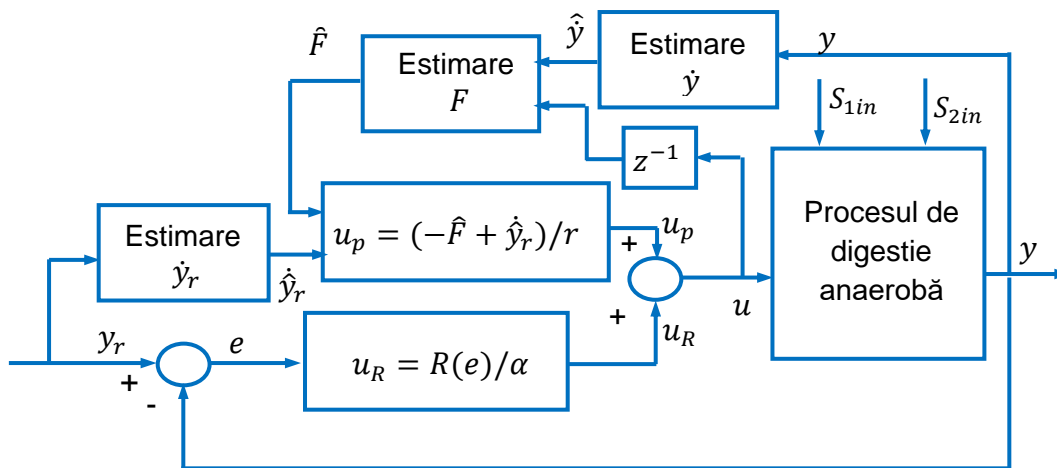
$\hat{F}$

Estimare
$F$

$\hat{y}$

Estimare
$\dot{y}$

$y$

$S_{1in}$

$S_{2in}$

$z^{-1}$

Estimare
$\dot{y}_r$

$\hat{\dot{y}}_r$

$u_p = (-\hat{F} + \hat{\dot{y}}_r)/r$

+

$u_p$

Procesul de digestie anaerobă

$y$

$u$

+

$u_R$

$y_r$

$e$

$u_R = R(e)/\alpha$

+

-